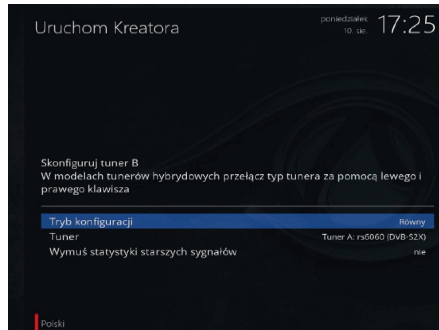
Uruchom Kreatora

poniedziałek 10. sie. 17:25

Skonfiguruj tuner B
W modelach tunerów hybrydowych przełącz typ tunera za pomocą lewego i prawego klawisza

| | |
|---|---|
| Tryb konfiguracji | Równy |
| Tuner | Tuner A: rs6060 (DVB-S2X) |
| Wymuś statystyki starszych sygnałów | nie |

Polski